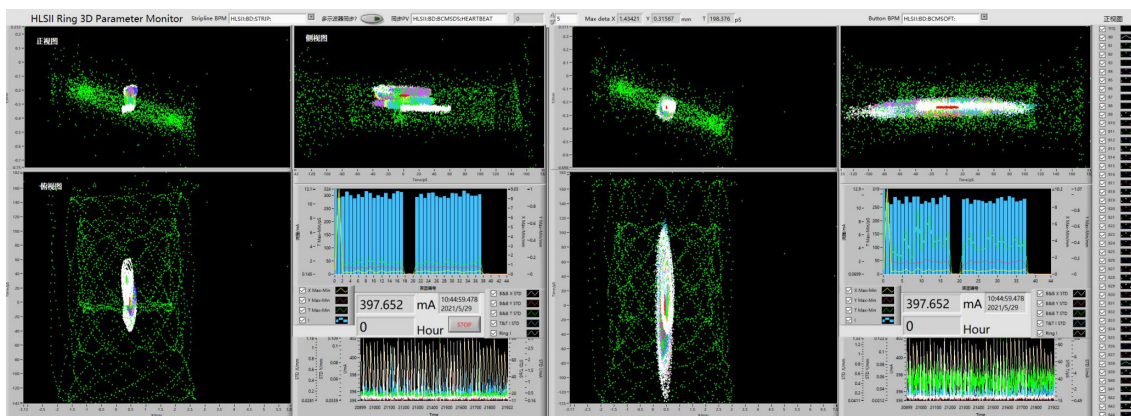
HLSII Ring 3D Parameter Monitor Stripline BPM HLSII:BD:STRIP: 多示波器同步? 同步PV HLSII:BD:BCMSDS:HEARTBEAT 0 5 Max deta X 1.43421 Y 0.31567 mm T 198.376 pS Button BPM HLSII:BD:BCMSOFT: 正视图

正视图

侧视图

俯视图

397.652 mA 10:44:59.478 2021/5/29

0 Hour STOP

X Max-Min
Y Max-Min
T Max-Min
I

B&B X STD
B&B Y STD
B&B T STD
T&T STD
Ring I

397.652 mA 10:44:59.478 2021/5/29

0 Hour

X Max-Min
Y Max-Min
T Max-Min
I

B&B X STD
B&B Y STD
B&B T STD
T&T STD
Ring I